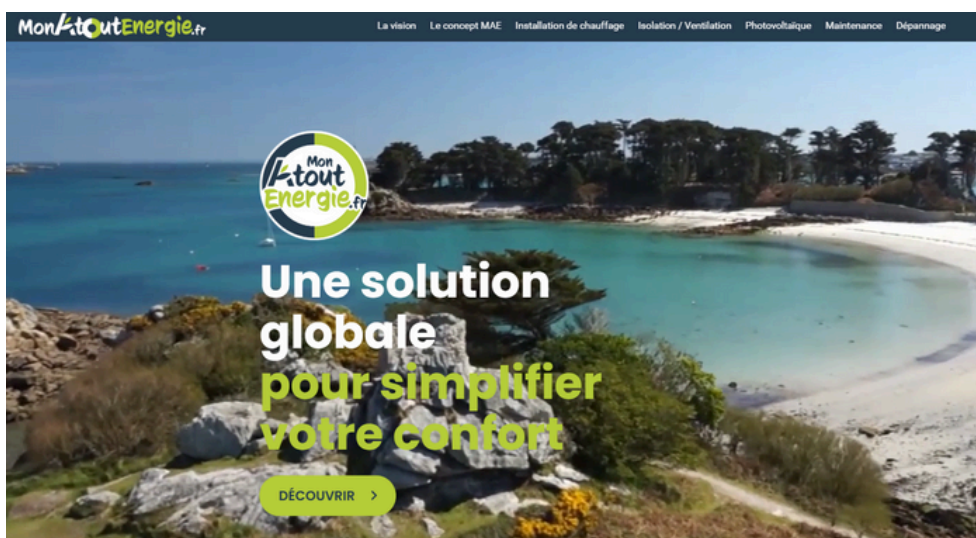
MonAtoutEnergie.fr

La vision
Le concept MAE
Installation de chauffage
Isolation / Ventilation
Photovoltaïque
Maintenance
Dépannage

Mon Atout Energie.fr

Une solution globale pour simplifier votre confort

DÉCOUVRIR ›